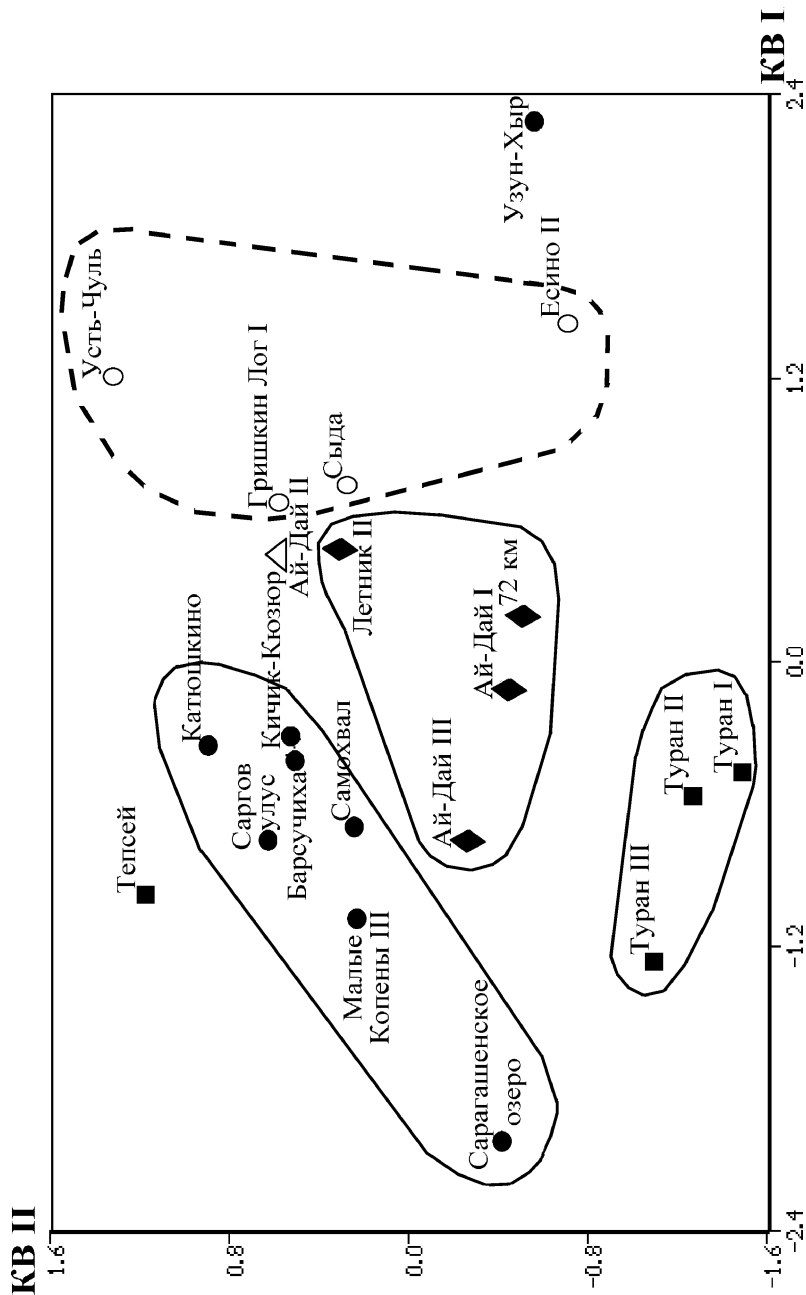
КВ II

1.6
0.8
0.0
-0.8
-1.6

-2.4
-1.2
0.0
1.2
2.4

КВ I

Тепсей
Катюшкино
Саргов улус
Кичик-Кюзюр
Барсучиха
Самохвал
Малые Копены III
Сарагашенское озеро
Ай-Дай III
Ай-Дай I
72 км
Летник II
Ай-Дай II
Гришкин Лог I
Сыда
Усть-Чуль
Есино II
Узун-Хыр
Туран III
Туран II
Туран I